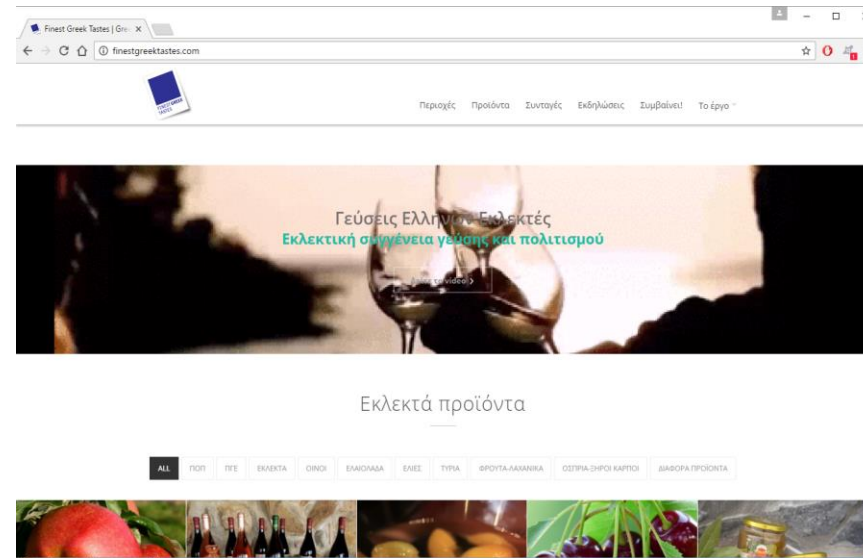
Finest Greek Tastes | Gre ×

finestgreektastes.com

FINEST GREEK TASTES

Περιοχές Προϊόντα Συνταγές Εκδηλώσεις Συμβαίνει! Το έργο

Γεύσεις Ελλ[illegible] Εκλεκτές
Εκλεκτική συ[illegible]γένεια γεύσης και πολιτισμού

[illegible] video! >

Εκλεκτά προϊόντα

ALL ΠΟΠ ΠΓΕ ΕΚΛΕΚΤΑ ΟΙΝΟΙ ΕΛΑΙΟΛΑΔΑ ΕΛΙΕΣ ΤΥΡΙΑ ΦΡΟΥΤΑ-ΛΑΧΑΝΙΚΑ ΟΣΠΡΙΑ-ΞΗΡΟΙ ΚΑΡΠΟΙ ΔΙΑΦΟΡΑ ΠΡΟΪΟΝΤΑ